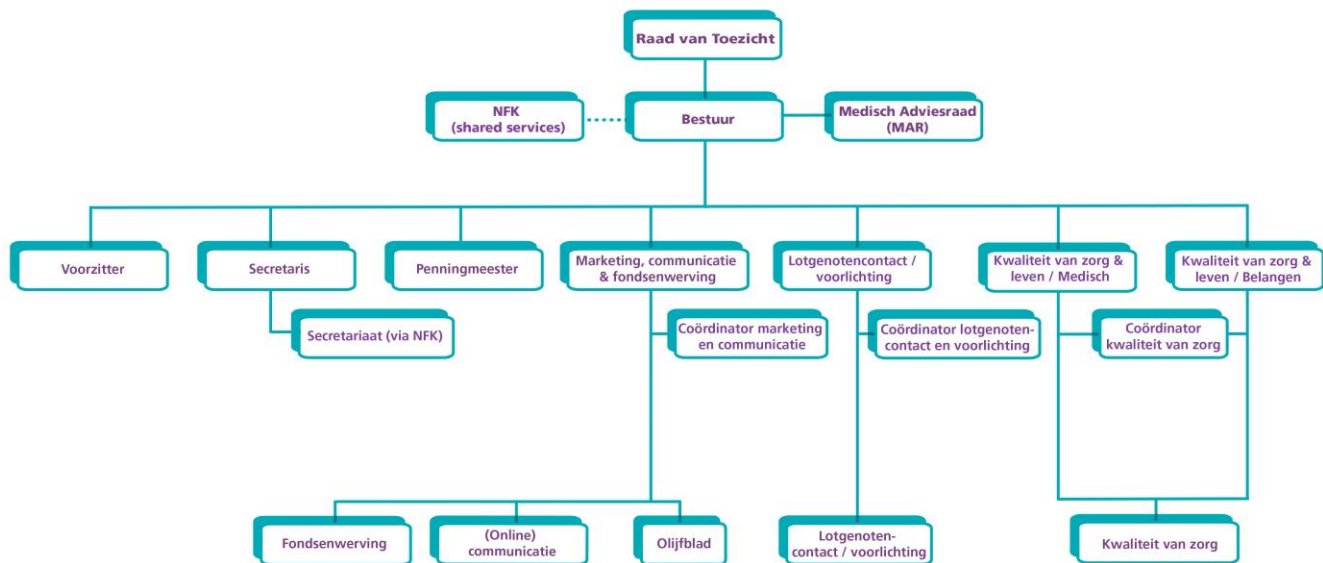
Raad van Toezicht

NFK (shared services)

Bestuur

Medisch Adviesraad (MAR)

Voorzitter

Secretaris

Penningmeester

Marketing, communicatie & fondsenwerving

Lotgenotencontact / voorlichting

Kwaliteit van zorg & leven / Medisch

Kwaliteit van zorg & leven / Belangen

Secretariaat (via NFK)

Coördinator marketing en communicatie

Coördinator lotgenotencontact en voorlichting

Coördinator kwaliteit van zorg

Fondsenwerving

(Online) communicatie

Olijfblad

Lotgenotencontact / voorlichting

Kwaliteit van zorg